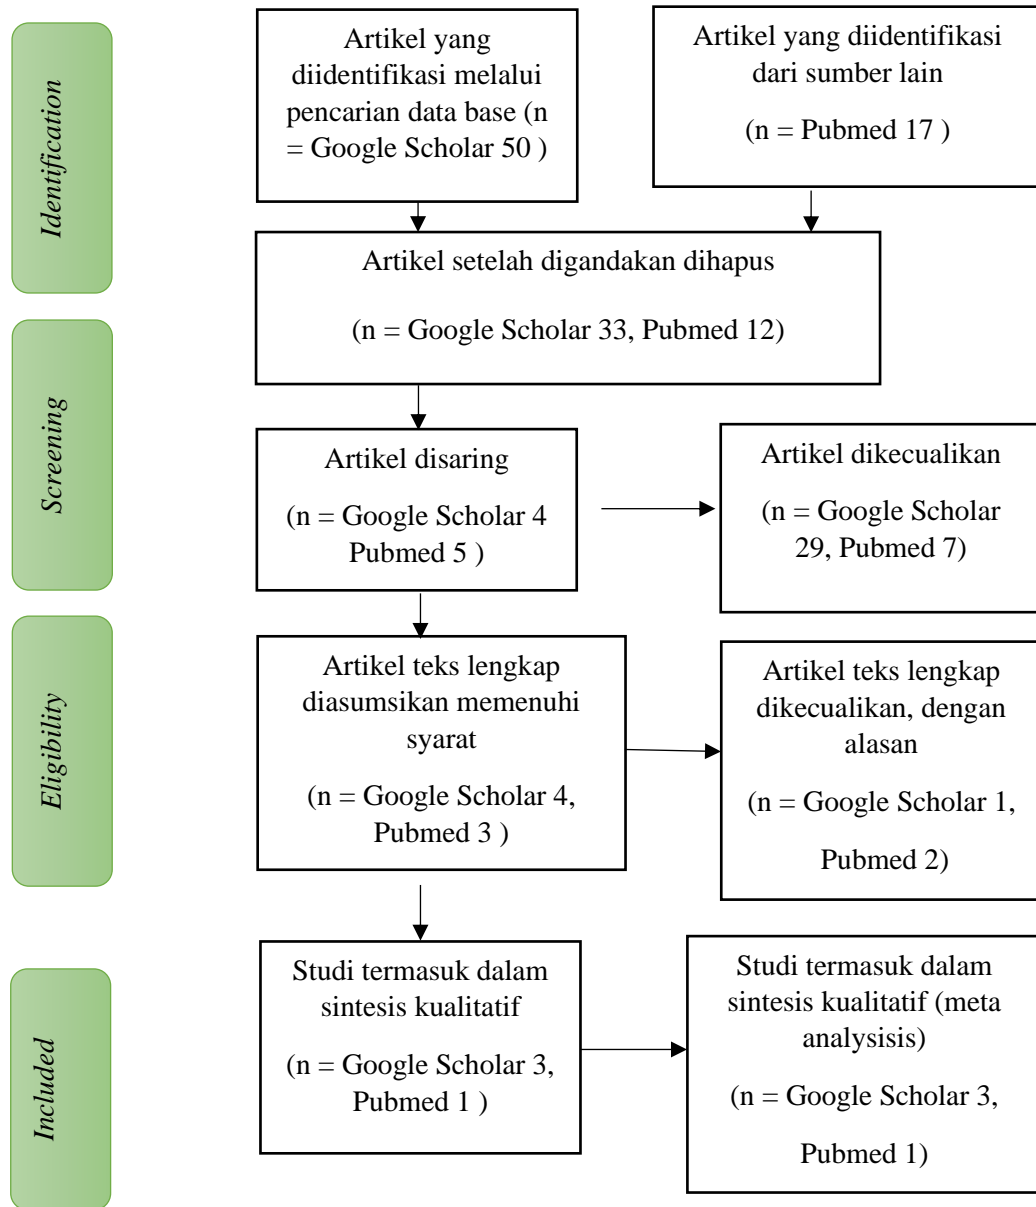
Identification

Artikel yang diidentifikasi melalui pencarian data base (n = Google Scholar 50 )

Artikel yang diidentifikasi dari sumber lain

(n = Pubmed 17 )

Artikel setelah digandakan dihapus

(n = Google Scholar 33, Pubmed 12)

Screening

Artikel disaring

(n = Google Scholar 4 Pubmed 5 )

Artikel dikecualikan

(n = Google Scholar 29, Pubmed 7)

Eligibility

Artikel teks lengkap diasumsikan memenuhi syarat

(n = Google Scholar 4, Pubmed 3 )

Artikel teks lengkap dikecualikan, dengan alasan

(n = Google Scholar 1,

Pubmed 2)

Included

Studi termasuk dalam sintesis kualitatif

(n = Google Scholar 3, Pubmed 1 )

Studi termasuk dalam sintesis kualitatif (meta analysisis)

(n = Google Scholar 3,

Pubmed 1)